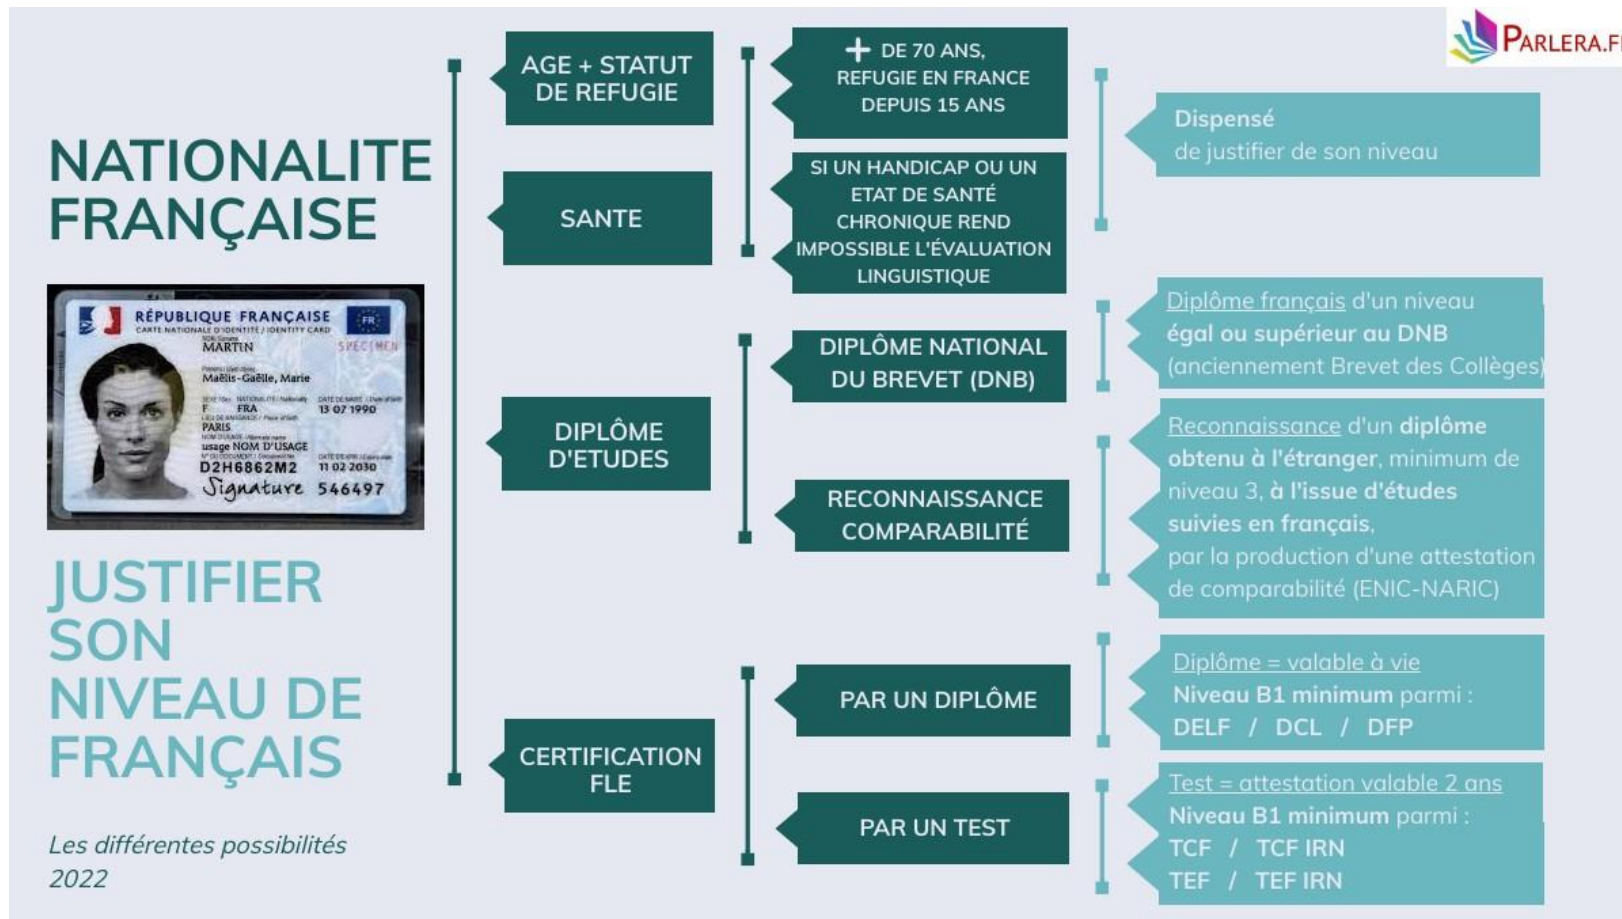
PARLERA.FR

NATIONALITE FRANÇAISE

RÉPUBLIQUE FRANÇAISE
CARTE NATIONALE D'IDENTITÉ / IDENTITY CARD
FR
MARTIN
SPECIMEN
Maëlis-Gaëlle, Marie
F FRA 13 07 1990
PARIS
usage NOM D'USAGE
D2H6862M2 11 02 2030
Signature 546497

JUSTIFIER SON NIVEAU DE FRANÇAIS

Les différentes possibilités 2022

AGE + STATUT DE REFUGIE

SANTE

DIPLÔME D'ETUDES

CERTIFICATION FLE

+ DE 70 ANS, REFUGIE EN FRANCE DEPUIS 15 ANS

SI UN HANDICAP OU UN ETAT DE SANTÉ CHRONIQUE REND IMPOSSIBLE L'ÉVALUATION LINGUISTIQUE

DIPLÔME NATIONAL DU BREVET (DNB)

RECONNAISSANCE COMPARABILITÉ

PAR UN DIPLÔME

PAR UN TEST

Dispensé de justifier de son niveau

Diplôme français d'un niveau égal ou supérieur au DNB (anciennement Brevet des Collèges)

Reconnaissance d'un diplôme obtenu à l'étranger, minimum de niveau 3, à l'issue d'études suivies en français, par la production d'une attestation de comparabilité (ENIC-NARIC)

Diplôme = valable à vie
Niveau B1 minimum parmi :
DELF / DCL / DFP

Test = attestation valable 2 ans
Niveau B1 minimum parmi :
TCF / TCF IRN
TEF / TEF IRN